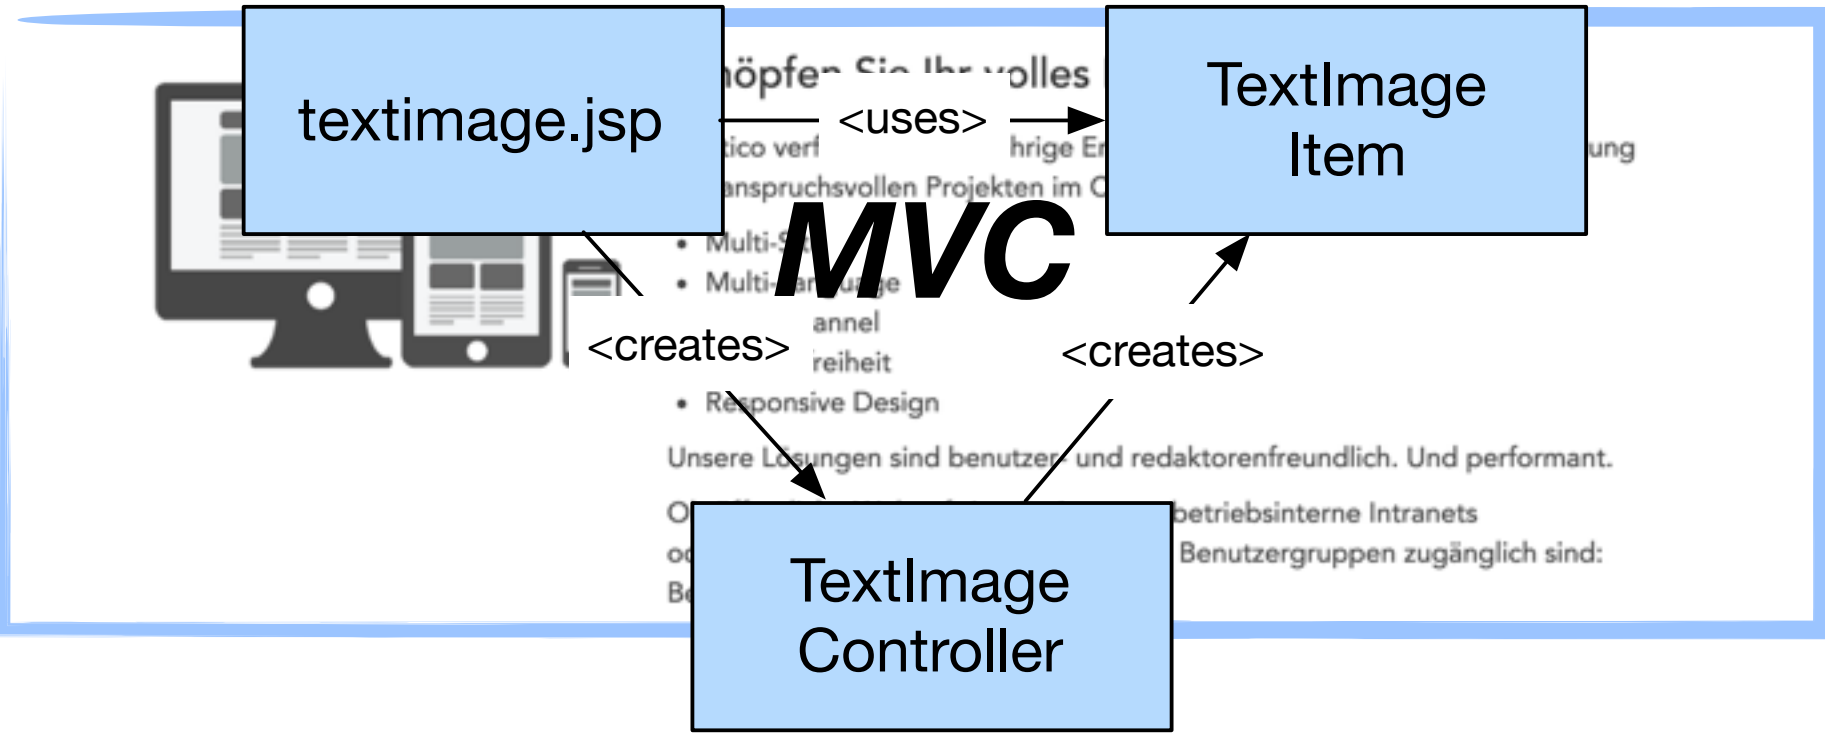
textimage.jsp

<uses>

TextImage Item

MVC

<creates>

<creates>

TextImage Controller

höpfen Sie Ihr volles

tico verf hrige Er ung

anspruchsvollen Projekten im C

• Multi-S

• Multi-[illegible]

annel

reiheit

• Responsive Design

Unsere Lösungen sind benutzer und redaktorenfreundlich. Und performant.

O betriebsinterne Intranets

od Benutzergruppen zugänglich sind:

Be